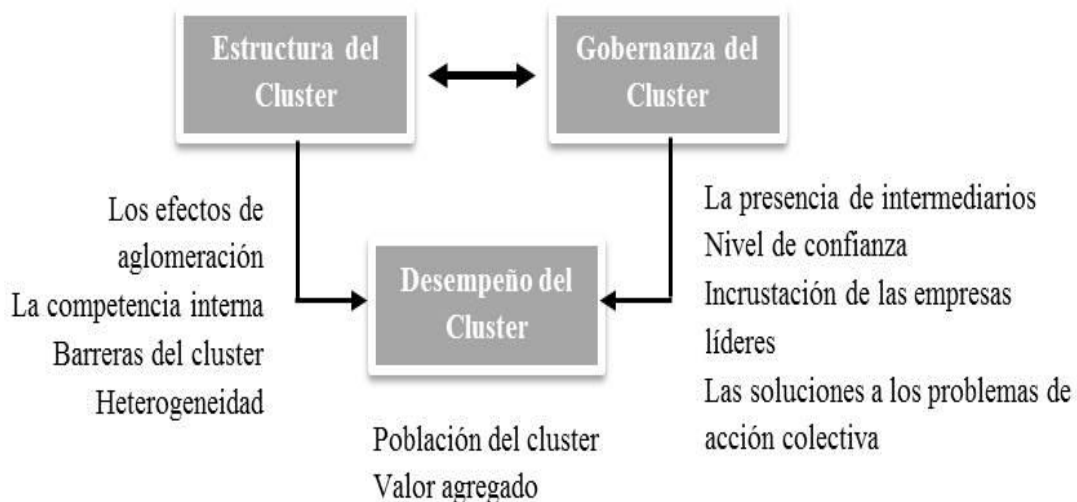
Estructura del Cluster

Gobernanza del Cluster

Los efectos de aglomeración
La competencia interna
Barreras del cluster
Heterogeneidad

Desempeño del Cluster

La presencia de intermediarios
Nivel de confianza
Incrustación de las empresas líderes
Las soluciones a los problemas de acción colectiva

Población del cluster
Valor agregado